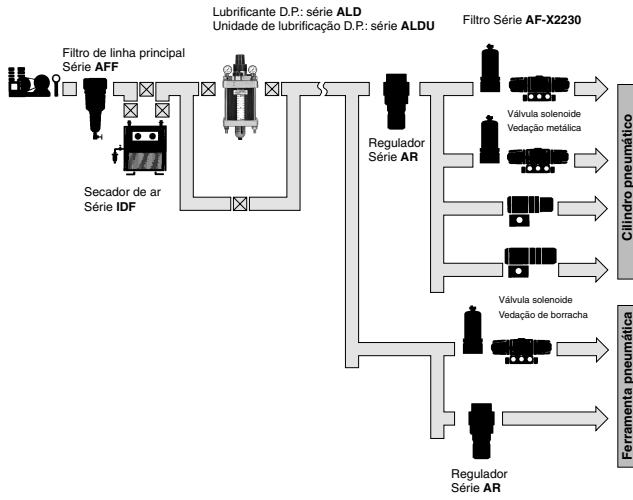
Lubrificante D.P.: série **ALD**
Unidade de lubrificação D.P.: série **ALDU**

Filtro Série **AF-X2230**

Filtro de linha principal
Série **AFF**

Secador de ar
Série **IDF**

Regulador
Série **AR**

Válvula solenoide
Vedação metálica

Cilindro pneumático

Válvula solenoide
Vedação de borracha

Ferramenta pneumática

Regulador
Série **AR**